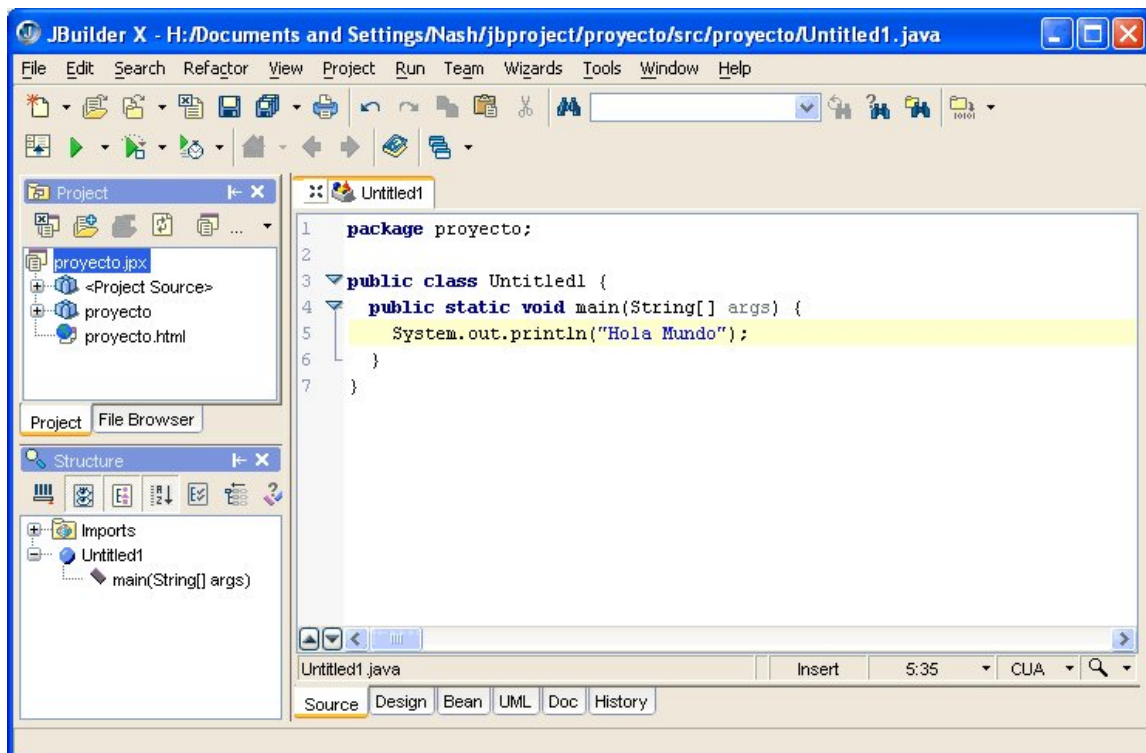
JBuilder X - H:/Documents and Settings/Nash/jbproject/proyecto/src/proyecto/Untitled1.java

File Edit Search Refactor View Project Run Team Wizards Tools Window Help

Project

proyecto.jpx
<Project Source>
proyecto
proyecto.html

Project File Browser

Structure

Imports
Untitled1
main(String[] args)

Untitled1

1 package proyecto;
2
3 public class Untitled1 {
4 public static void main(String[] args) {
5 System.out.println("Hola Mundo");
6 }
7 }

Untitled1.java Insert 5:35 CUA

Source Design Bean UML Doc History